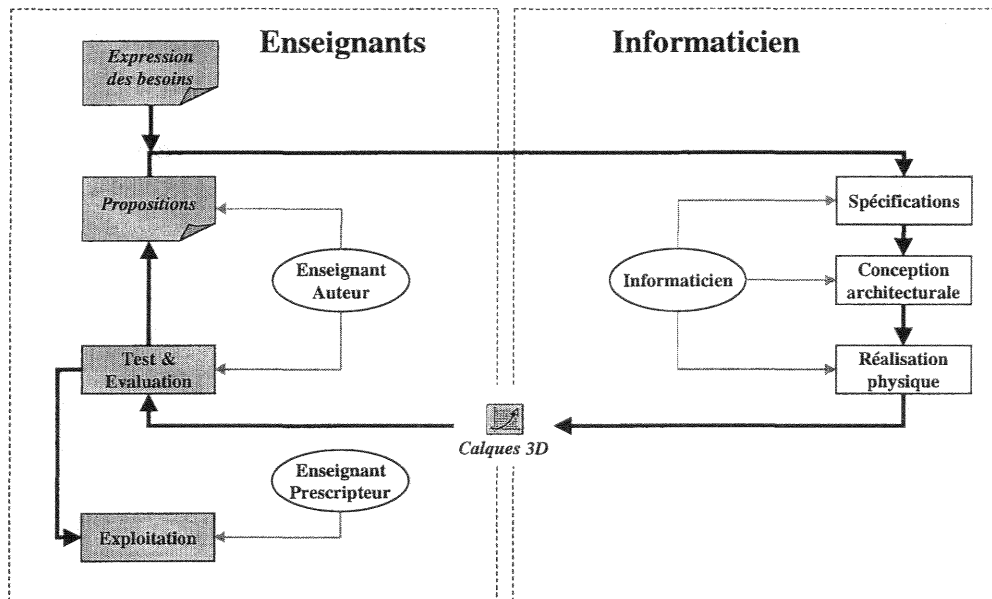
Enseignants

Informaticien

Expression des besoins

Propositions

Enseignant Auteur

Test & Evaluation

Enseignant Prescripteur

Exploitation

Spécifications

Informaticien

Conception architecturale

Réalisation physique

Calques 3D